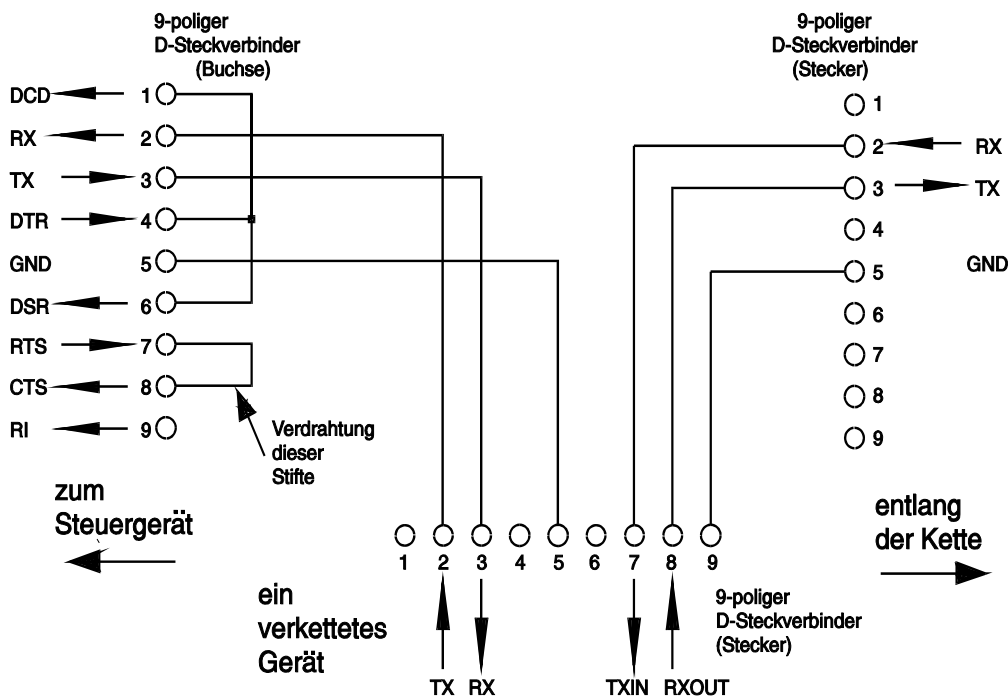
9-poliger
D-Steckverbinder
(Buchse)

DCD 1
RX 2
TX 3
DTR 4
GND 5
DSR 6
RTS 7
CTS 8
RI 9

Verdrahtung
dieser
Stifte

9-poliger
D-Steckverbinder
(Stecker)

1
2 RX
3 TX
4
5 GND
6
7
8
9

zum
Steuergerät

1 2 3 4 5 6 7 8 9

ein
verkettetes
Gerät

TX RX TXIN RXOUT

9-poliger
D-Steckverbinder
(Stecker)

entlang
der Kette